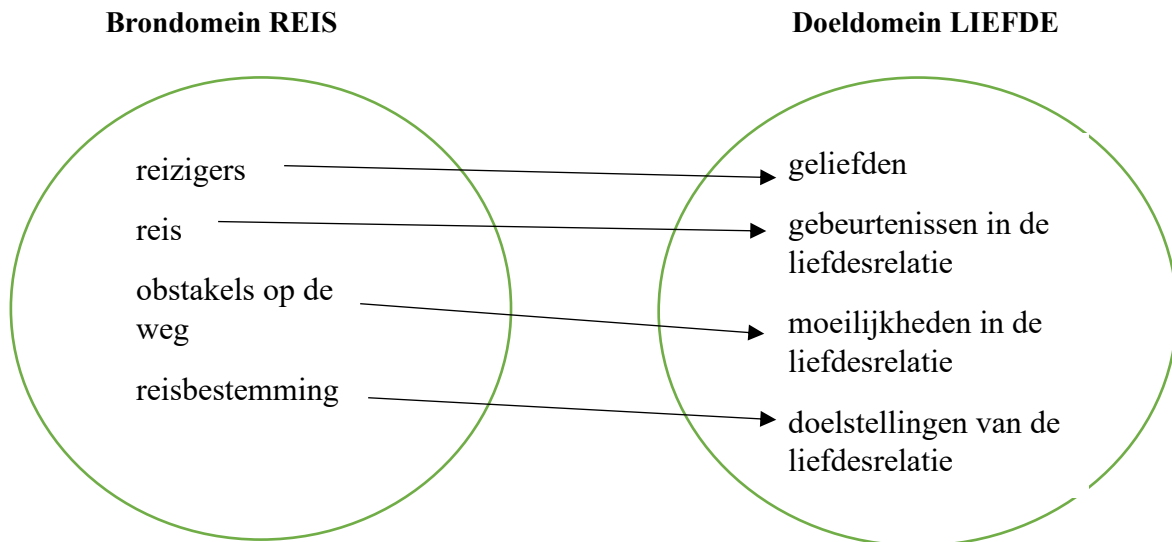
**Brondomein REIS**

reizigers

reis

obstakels op de weg

reisbestemming

**Doeldomein LIEFDE**

geliefden

gebeurtenissen in de liefdesrelatie

moeilijkheden in de liefdesrelatie

doelstellingen van de liefdesrelatie